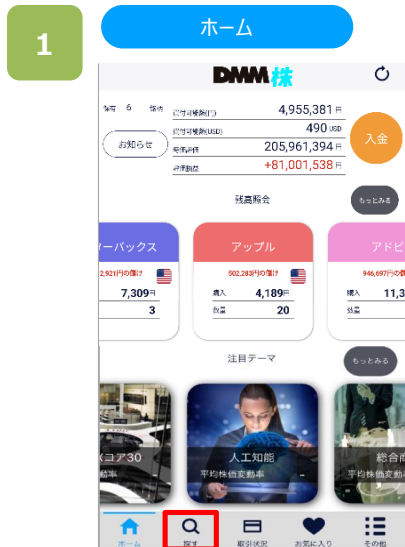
1

ホーム

DMM株

保有 6 注文

お知らせ

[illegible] 4,955,381 円

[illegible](USD) 490 USD

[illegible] 205,961,394 円

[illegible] +81,001,538 円

入金

残高照会

もっとみる

ーバックス

2,921円の儲け

7,309円

3

アップル

502,283円の儲け

購入 4,189円

数量 20

アドビ

946,697円の儲け

購入 11,3

数量

注目テーマ

もっとみる

Xコア30

動率

人工知能

平均株価変動率

総合商

平均株価変

ホーム

探す

取引状況

お気に入り

その他